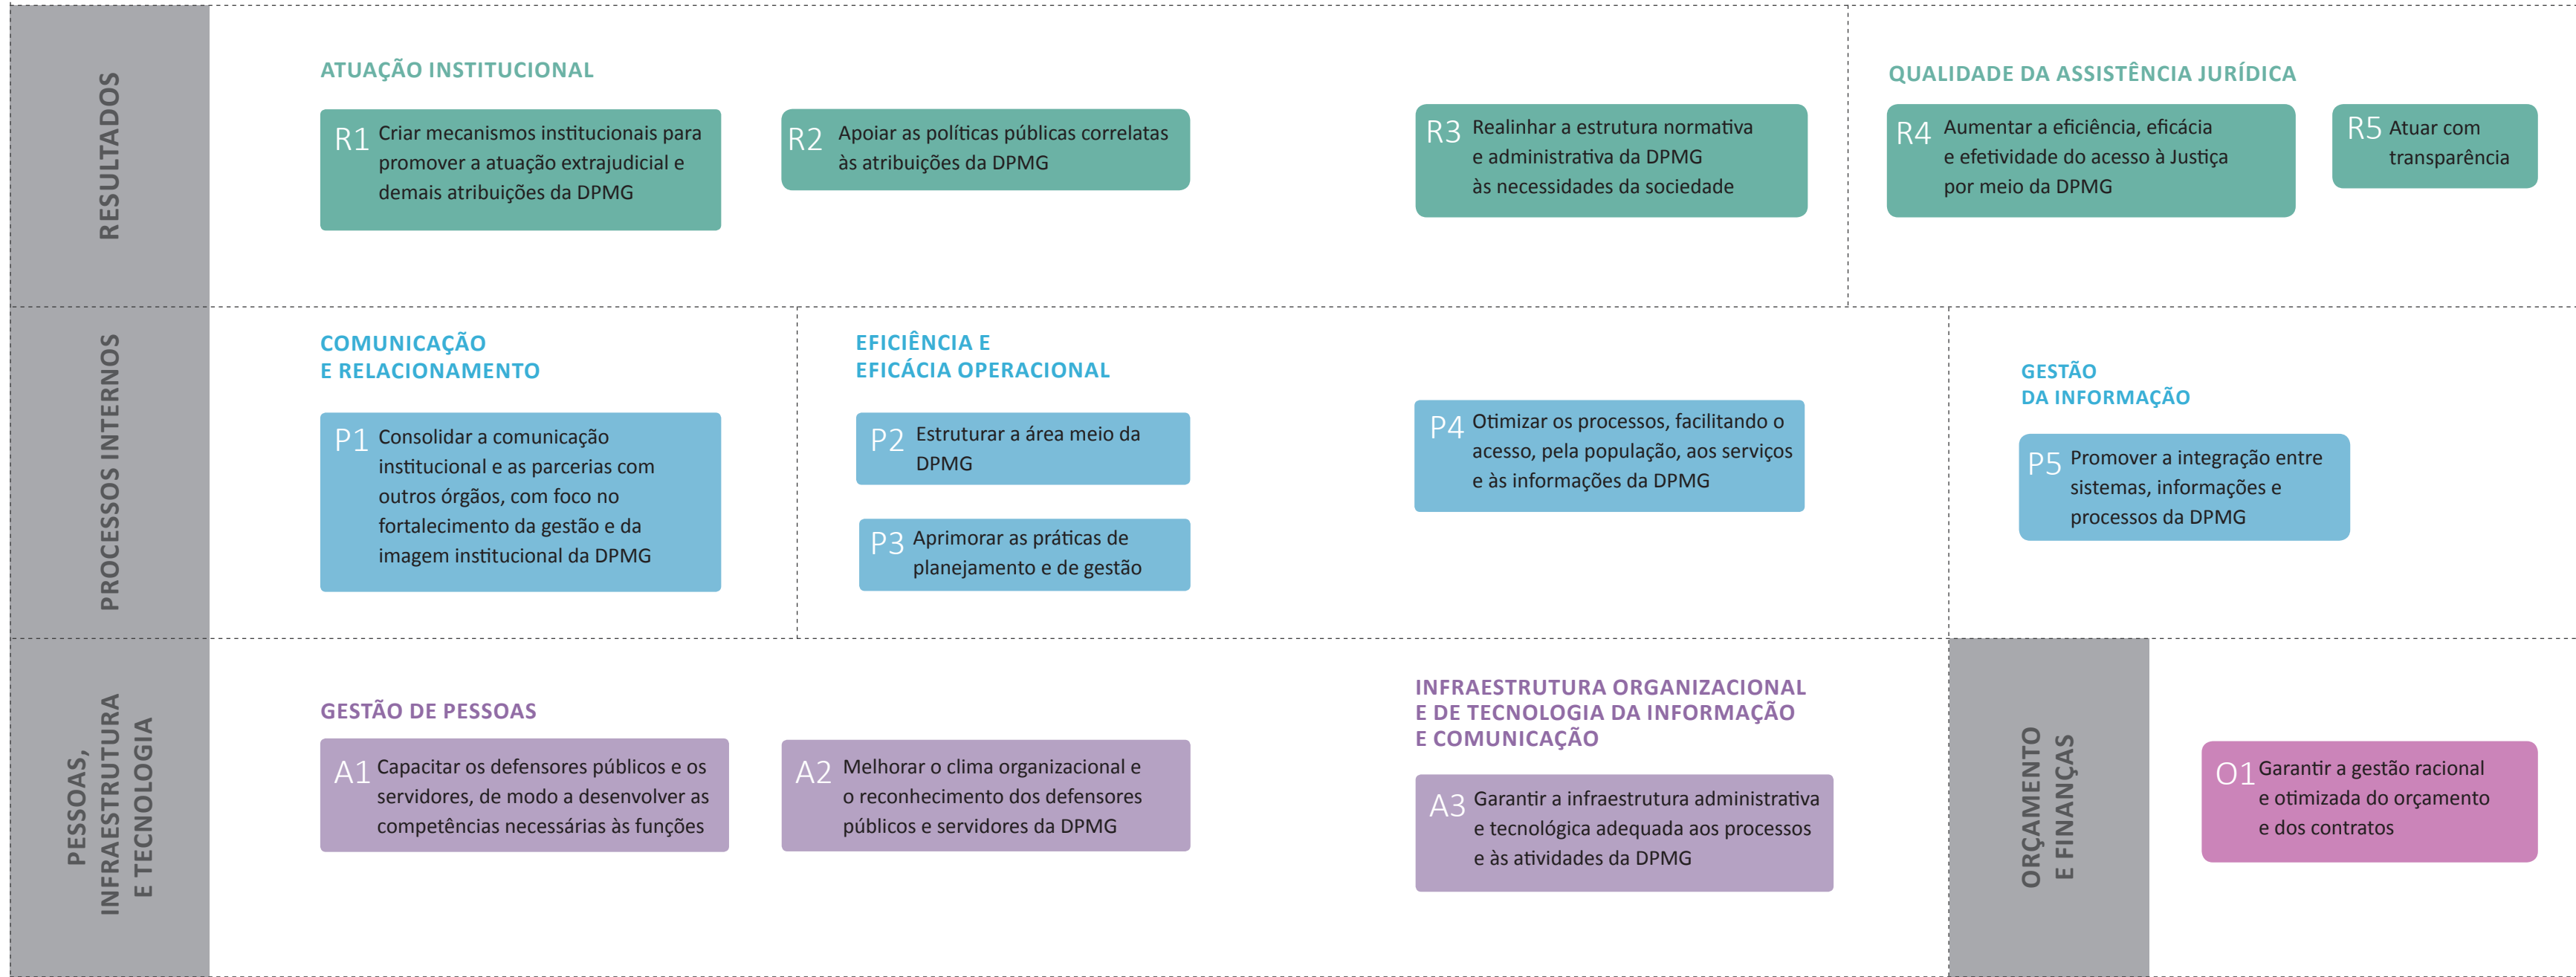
RESULTADOS

ATUAÇÃO INSTITUCIONAL

R1 Criar mecanismos institucionais para promover a atuação extrajudicial e demais atribuições da DPMG

R2 Apoiar as políticas públicas correlatas às atribuições da DPMG

R3 Realinhar a estrutura normativa e administrativa da DPMG às necessidades da sociedade

QUALIDADE DA ASSISTÊNCIA JURÍDICA

R4 Aumentar a eficiência, eficácia e efetividade do acesso à Justiça por meio da DPMG

R5 Atuar com transparência

PROCESSOS INTERNOS

COMUNICAÇÃO E RELACIONAMENTO

P1 Consolidar a comunicação institucional e as parcerias com outros órgãos, com foco no fortalecimento da gestão e da imagem institucional da DPMG

EFICIÊNCIA E EFICÁCIA OPERACIONAL

P2 Estruturar a área meio da DPMG

P3 Aprimorar as práticas de planejamento e de gestão

P4 Otimizar os processos, facilitando o acesso, pela população, aos serviços e às informações da DPMG

GESTÃO DA INFORMAÇÃO

P5 Promover a integração entre sistemas, informações e processos da DPMG

PESSOAS, INFRAESTRUTURA E TECNOLOGIA

GESTÃO DE PESSOAS

A1 Capacitar os defensores públicos e os servidores, de modo a desenvolver as competências necessárias às funções

A2 Melhorar o clima organizacional e o reconhecimento dos defensores públicos e servidores da DPMG

INFRAESTRUTURA ORGANIZACIONAL E DE TECNOLOGIA DA INFORMAÇÃO E COMUNICAÇÃO

A3 Garantir a infraestrutura administrativa e tecnológica adequada aos processos e às atividades da DPMG

ORÇAMENTO E FINANÇAS

O1 Garantir a gestão racional e otimizada do orçamento e dos contratos